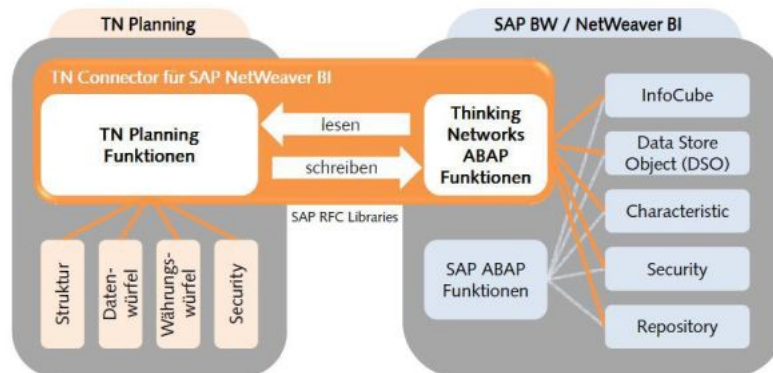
TN Planning

SAP BW / NetWeaver BI

TN Connector für SAP NetWeaver BI

TN Planning Funktionen

lesen

schreiben

Thinking Networks ABAP Funktionen

SAP RFC Libraries

Struktur

Datenwürfel

Währungswürfel

Security

SAP ABAP Funktionen

InfoCube

Data Store Object (DSO)

Characteristic

Security

Repository